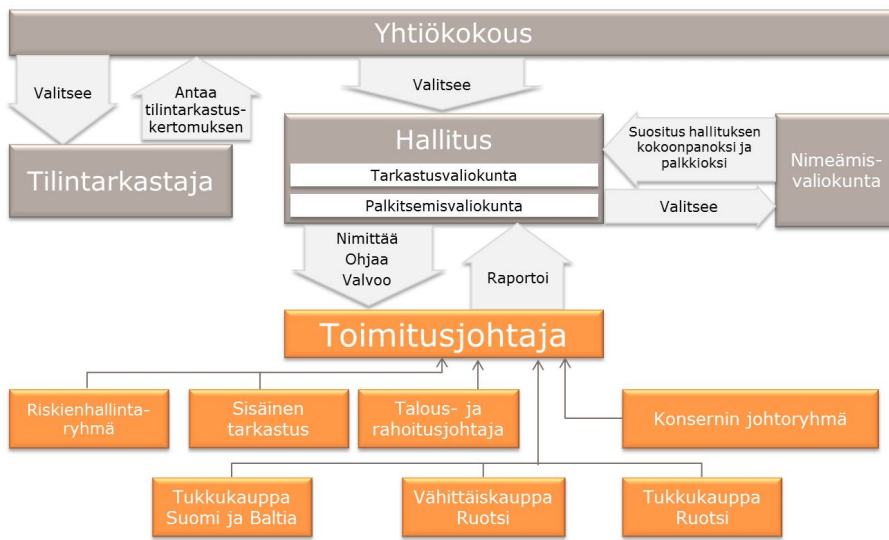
Yhtiökokous

Valitsee

Antaa tilintarkastuskertomuksen

Valitsee

Tilintarkastaja

Hallitus

Tarkastusvaliokunta

Palkitsemisvaliokunta

Suositus hallituksen kokoonpanoksi ja palkkioksi

Nimeämisvaliokunta

Valitsee

Nimittää
Ohjaa
Valvoo

Raportoi

Toimitusjohtaja

Riskienhallintaryhmä

Sisäinen tarkastus

Talous- ja rahoitusjohtaja

Konsernin johtoryhmä

Tukkukauppa Suomi ja Baltia

Vähittäiskauppa Ruotsi

Tukkukauppa Ruotsi